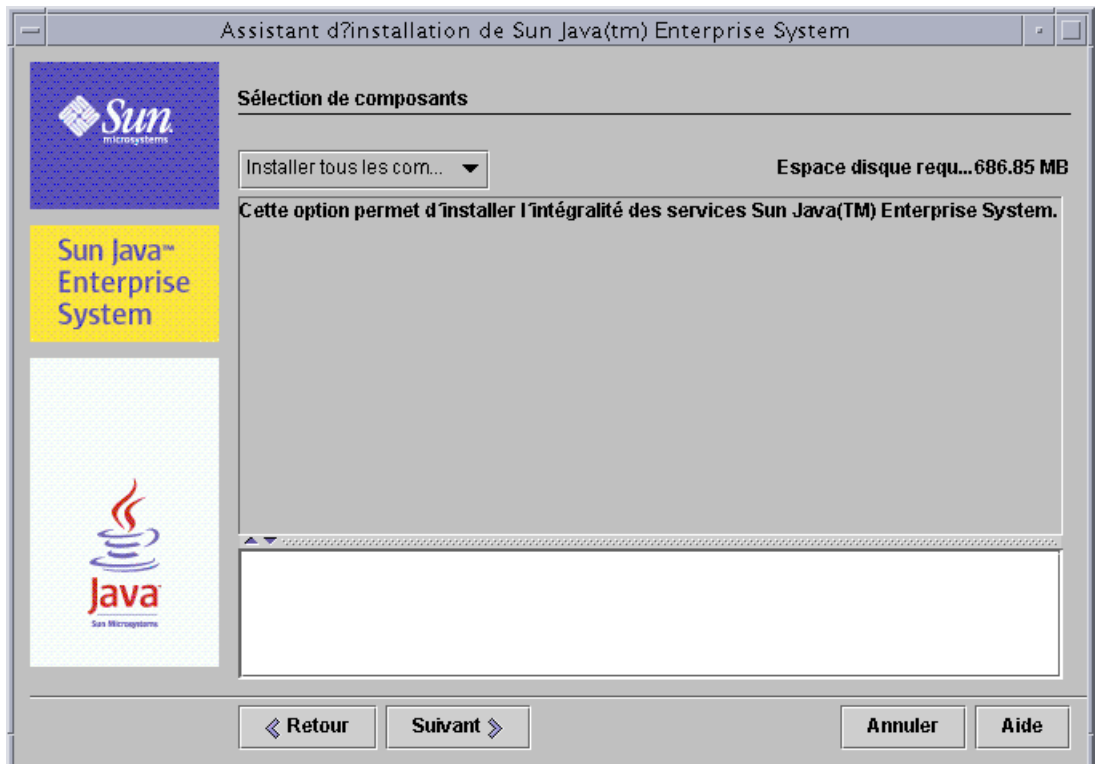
Assistant d?installation de Sun Java(tm) Enterprise System

Sun microsystems

Sun Java™ Enterprise System

Java Sun Microsystems

Sélection de composants

Installer tous les com...

Espace disque requ...686.85 MB

Cette option permet d´installer l´intégralité des services Sun Java(TM) Enterprise System.

« Retour

Suivant »

Annuler

Aide